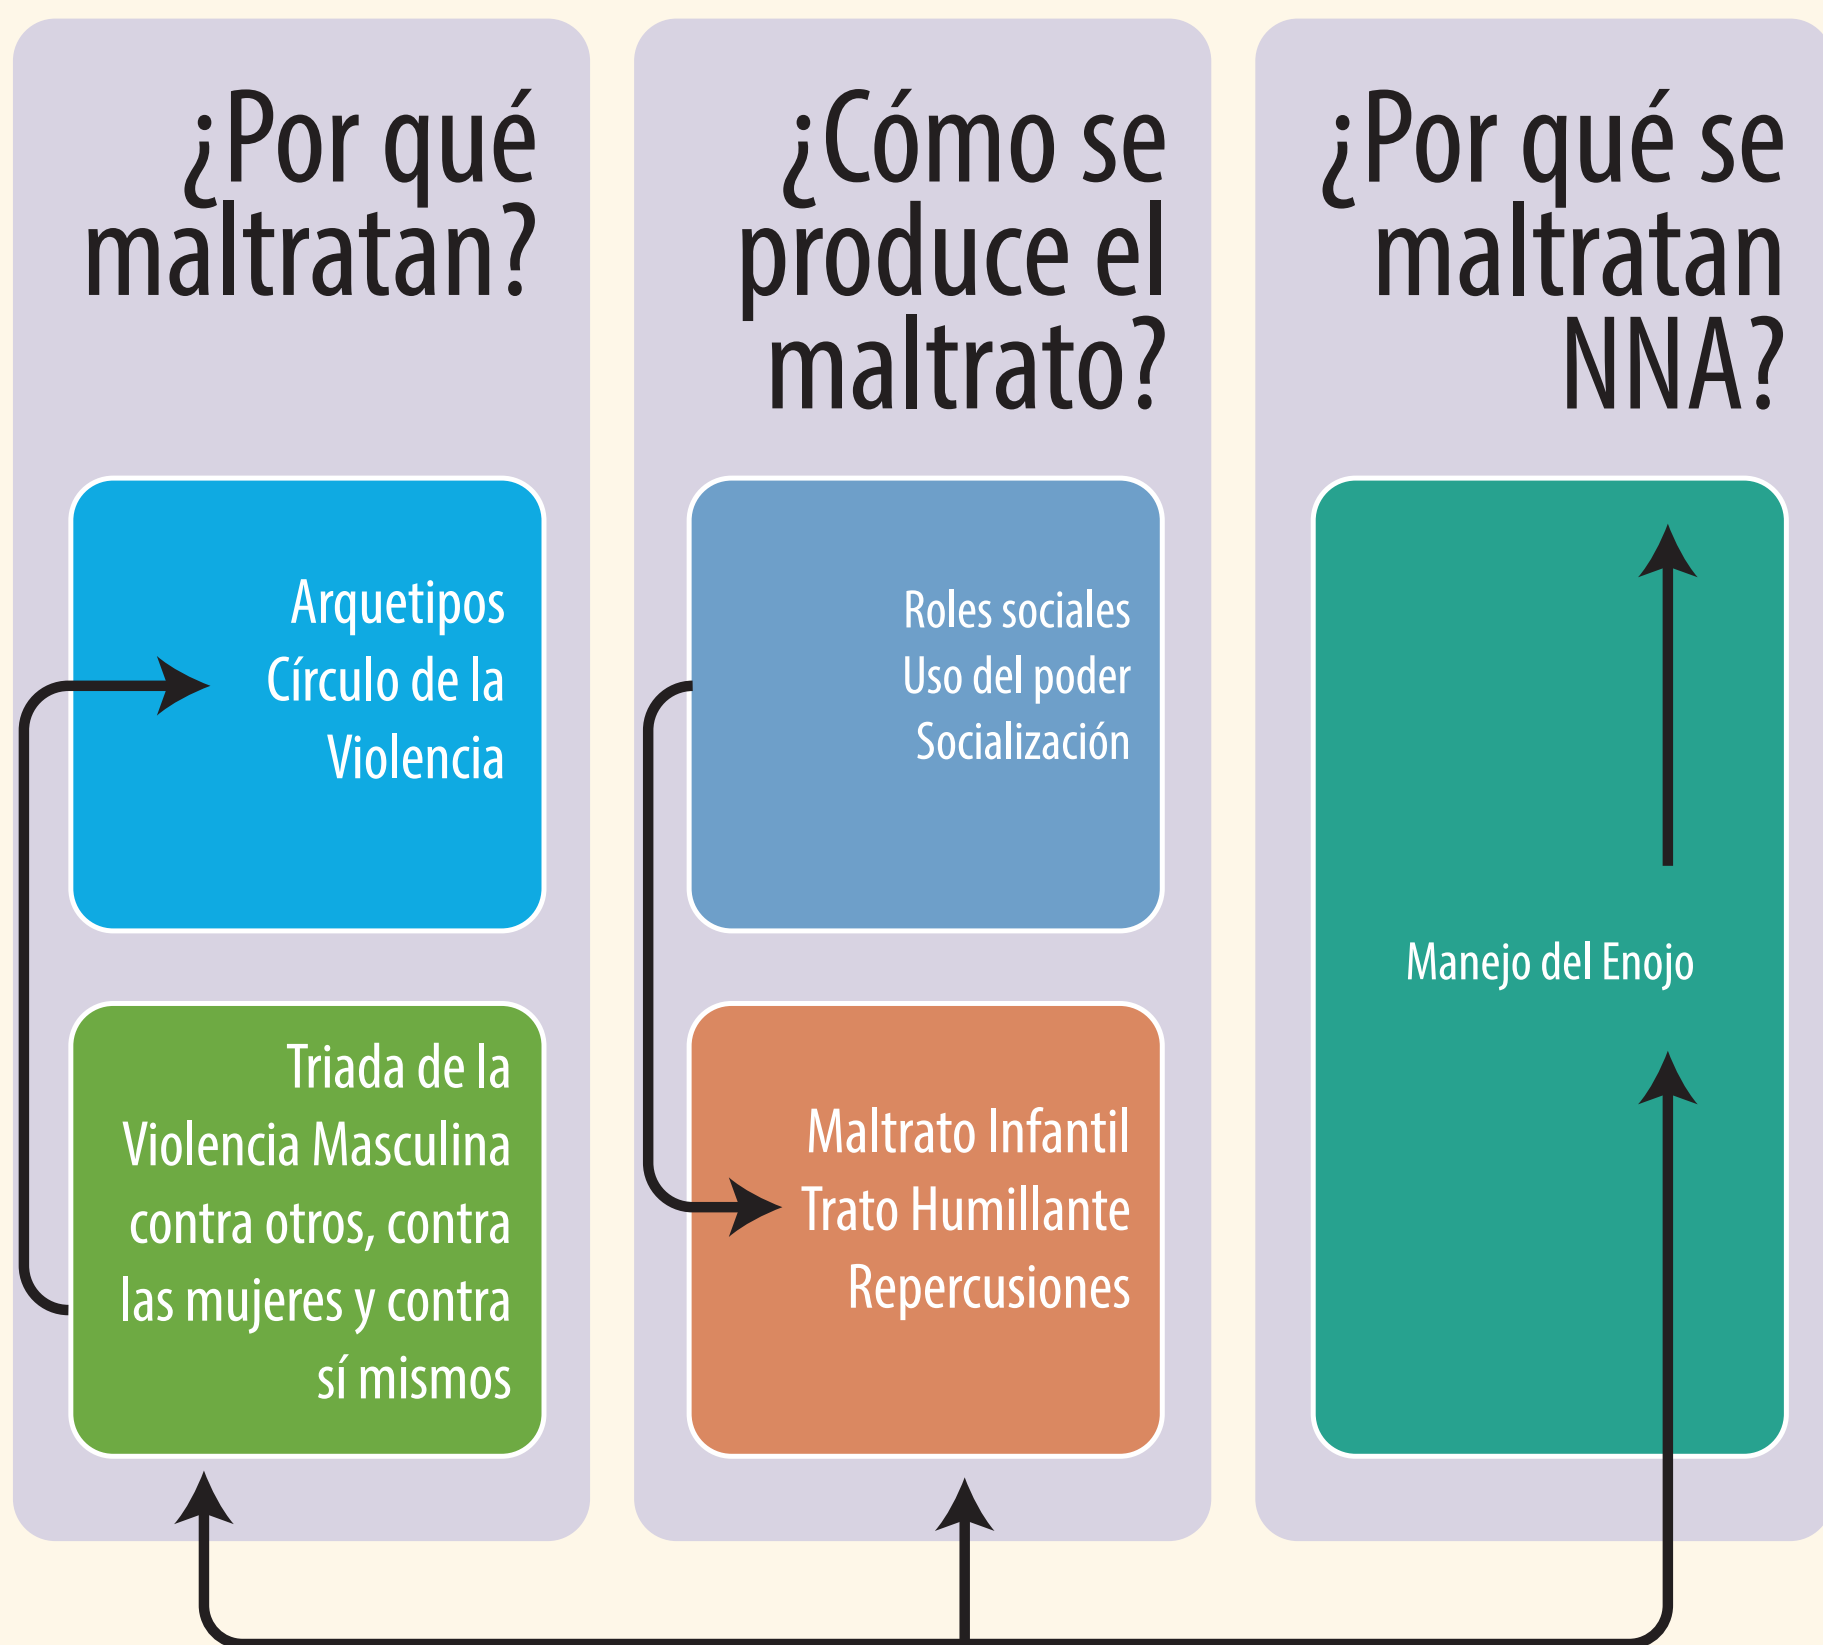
¿Por qué maltratan?

Arquetipos
Círculo de la Violencia

Triada de la Violencia Masculina contra otros, contra las mujeres y contra sí mismos

¿Cómo se produce el maltrato?

Roles sociales
Uso del poder
Socialización

Maltrato Infantil
Trato Humillante
Repercusiones

¿Por qué se maltratan NNA?

Manejo del Enojo